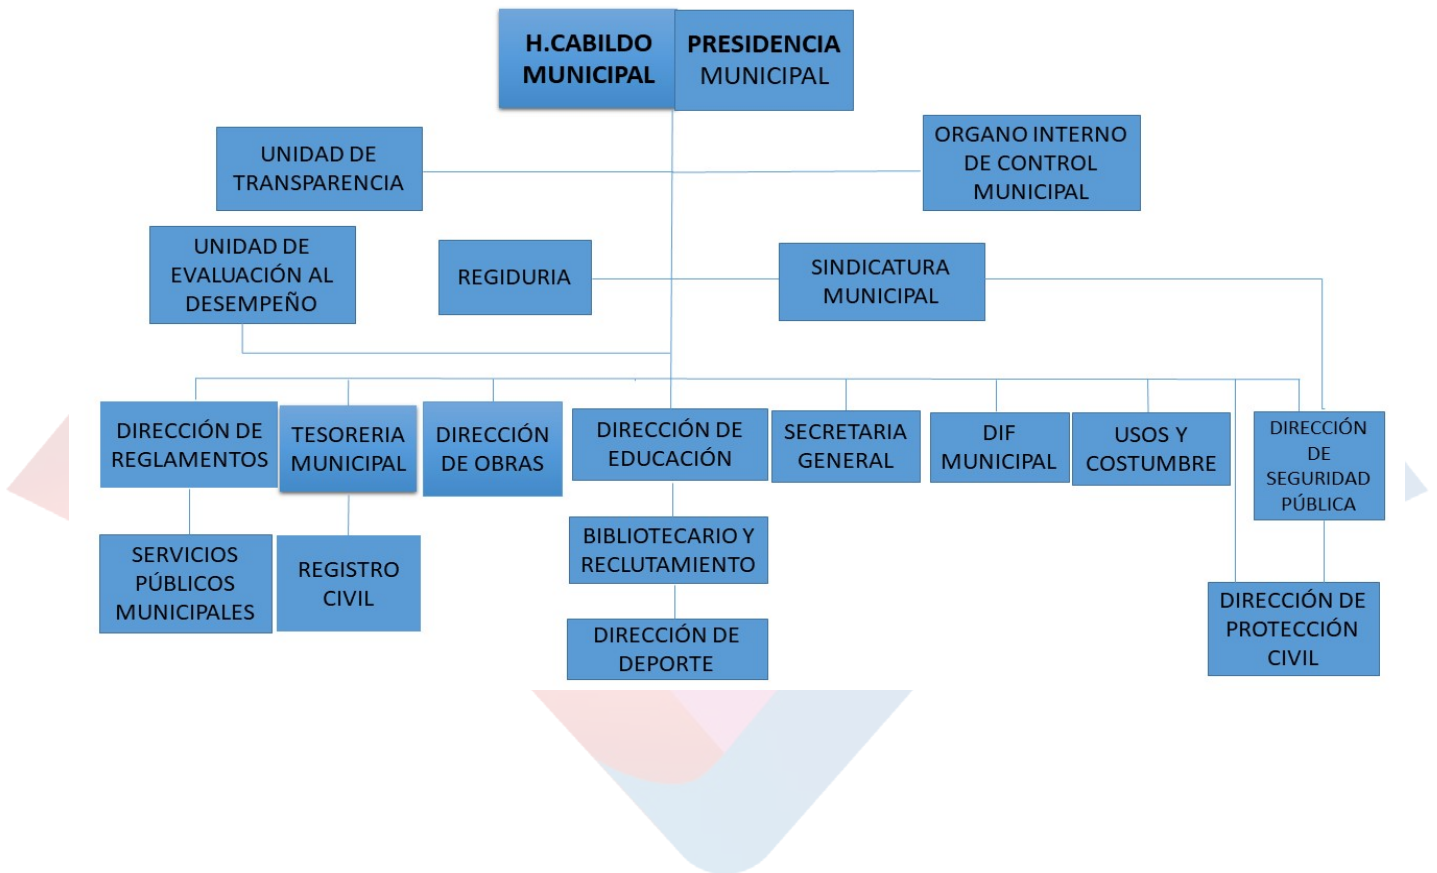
H.CABILDO MUNICIPAL

PRESIDENCIA MUNICIPAL

UNIDAD DE TRANSPARENCIA

ORGANO INTERNO DE CONTROL MUNICIPAL

UNIDAD DE EVALUACIÓN AL DESEMPEÑO

REGIDURIA

SINDICATURA MUNICIPAL

DIRECCIÓN DE REGLAMENTOS

TESORERIA MUNICIPAL

DIRECCIÓN DE OBRAS

DIRECCIÓN DE EDUCACIÓN

SECRETARIA GENERAL

DIF MUNICIPAL

USOS Y COSTUMBRE

DIRECCIÓN DE SEGURIDAD PÚBLICA

SERVICIOS PÚBLICOS MUNICIPALES

REGISTRO CIVIL

BIBLIOTECARIO Y RECLUTAMIENTO

DIRECCIÓN DE DEPORTE

DIRECCIÓN DE PROTECCIÓN CIVIL